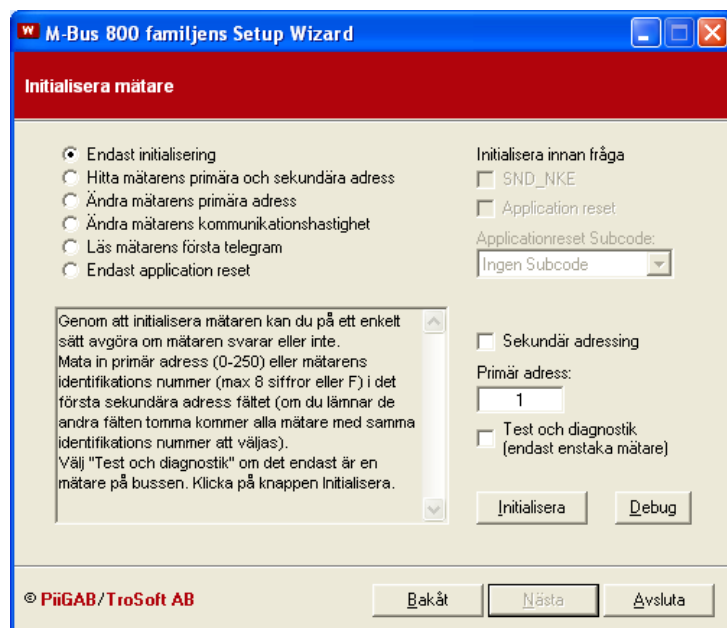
M-Bus 800 familjens Setup Wizard

Initialisera mätare

Endast initialisering
Hitta mätarens primära och sekundära adress
Ändra mätarens primära adress
Ändra mätarens kommunikationshastighet
Läs mätarens första telegram
Endast application reset

Genom att initialisera mätaren kan du på ett enkelt sätt avgöra om mätaren svarar eller inte.
Mata in primär adress (0-250) eller mätarens identifikations nummer (max 8 siffror eller F) i det första sekundära adress fältet (om du lämnar de andra fälten tomma kommer alla mätare med samma identifikations nummer att väljas).
Välj "Test och diagnostik" om det endast är en mätare på bussen. Klicka på knappen Initialisera.

Initialisera innan fråga
SND_NKE
Application reset
Applicationreset Subcode:
Ingen Subcode

Sekundär adressing
Primär adress:
1
Test och diagnostik (endast enstaka mätare)

Initialisera
Debug

© PiiGAB/TroSoft AB
Bakåt
Nästa
Avsluta